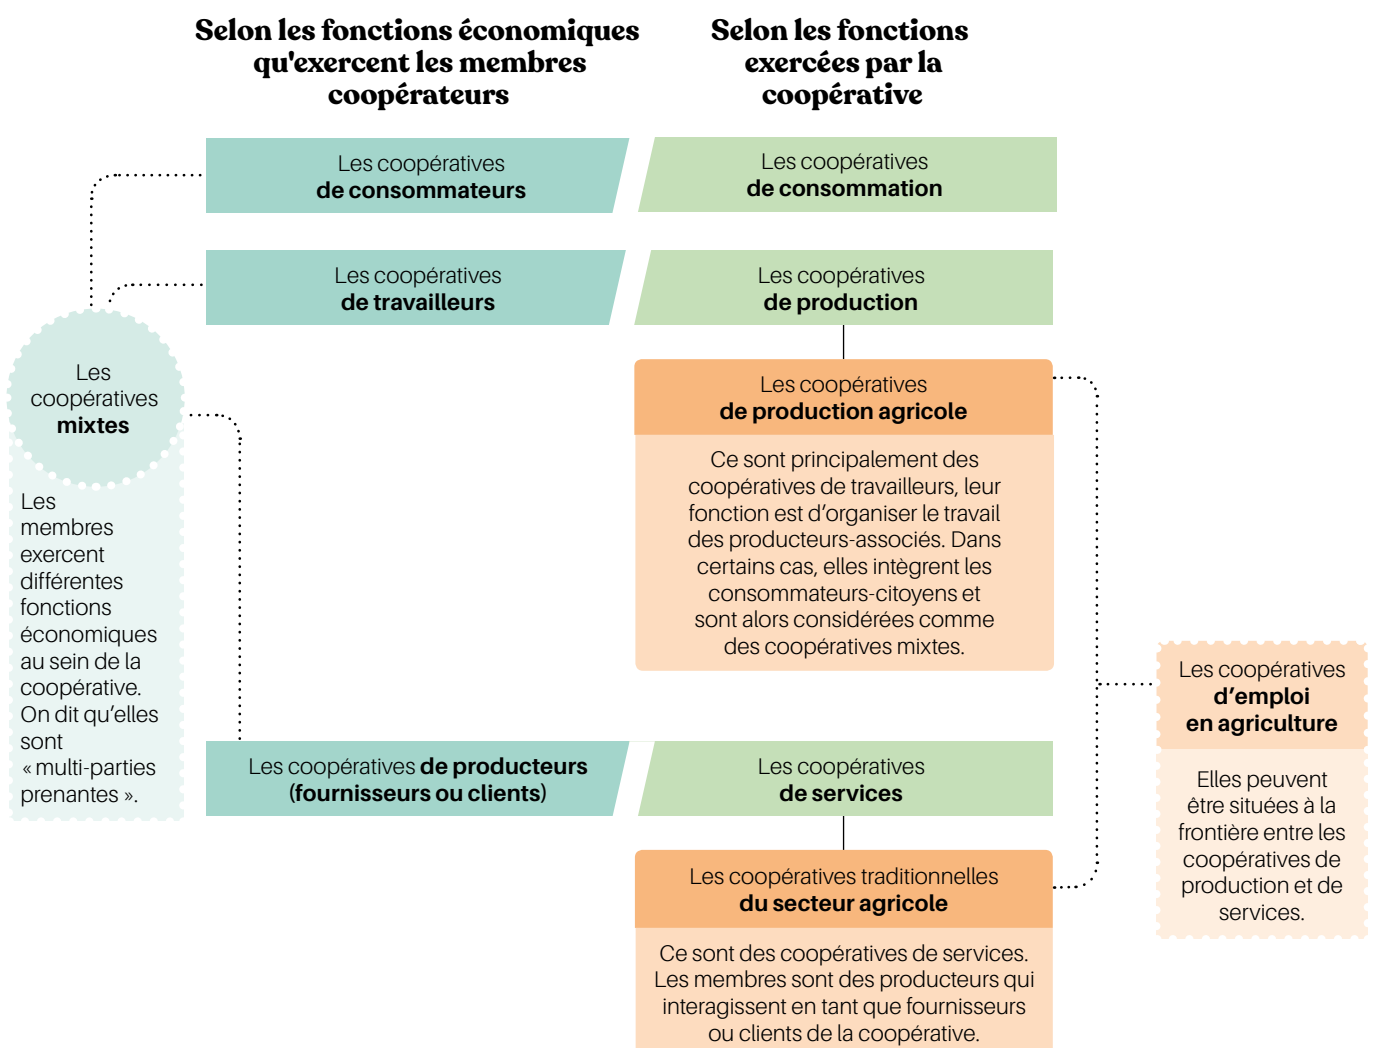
Selon les fonctions économiques qu'exercent les membres coopérateurs

Selon les fonctions exercées par la coopérative

Les coopératives
de consommateurs

Les coopératives
de consommation

Les coopératives
de travailleurs

Les coopératives
de production

Les coopératives mixtes

Les membres exercent différentes fonctions économiques au sein de la coopérative. On dit qu'elles sont « multi-parties prenantes ».

Les coopératives
de production agricole

Ce sont principalement des coopératives de travailleurs, leur fonction est d'organiser le travail des producteurs-associés. Dans certains cas, elles intègrent les consommateurs-citoyens et sont alors considérées comme des coopératives mixtes.

Les coopératives
d'emploi
en agriculture

Elles peuvent être situées à la frontière entre les coopératives de production et de services.

Les coopératives de producteurs (fournisseurs ou clients)

Les coopératives
de services

Les coopératives traditionnelles
du secteur agricole

Ce sont des coopératives de services. Les membres sont des producteurs qui interagissent en tant que fournisseurs ou clients de la coopérative.